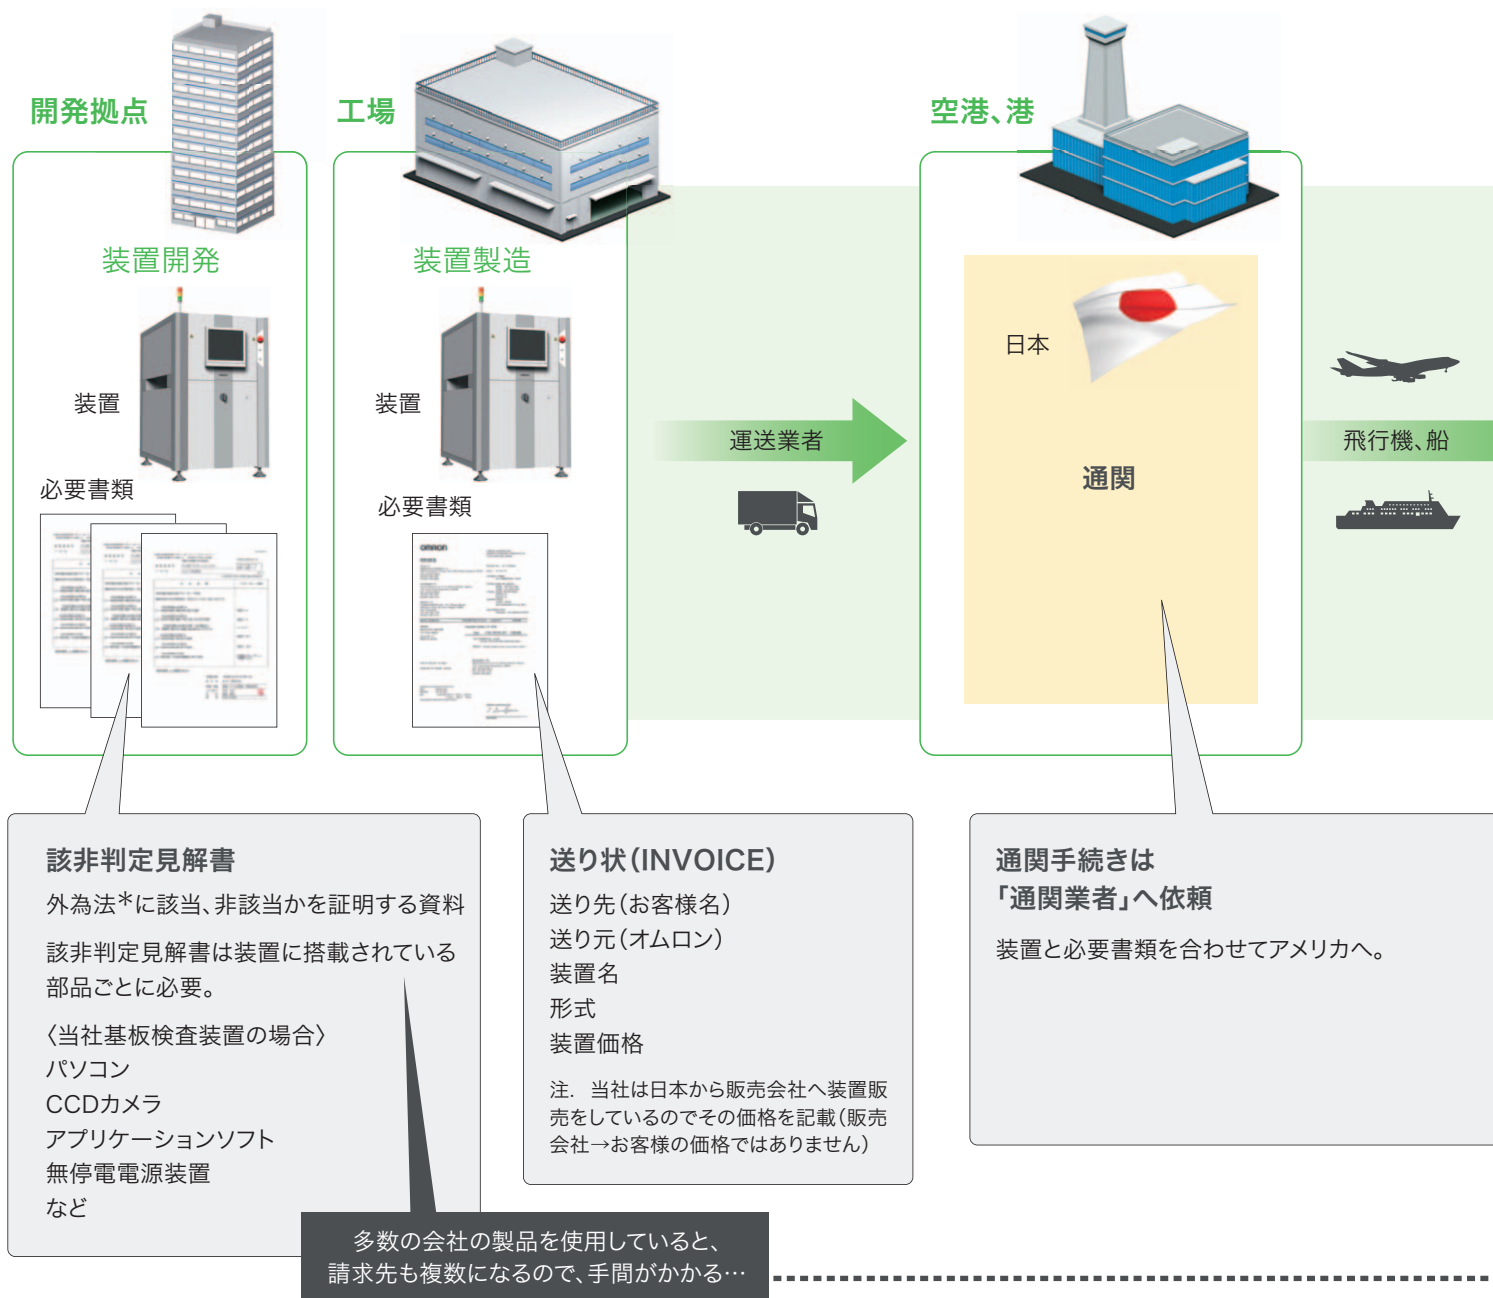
開発拠点

装置開発

装置

必要書類

工場

装置製造

装置

必要書類

運送業者

空港、港

日本

通関

飛行機、船

該非判定見解書

外為法*に該当、非該当かを証明する資料

該非判定見解書は装置に搭載されている部品ごとに必要。

〈当社基板検査装置の場合〉
パソコン
CCDカメラ
アプリケーションソフト
無停電電源装置
など

送り状(INVOICE)

送り先(お客様名)
送り元(オムロン)
装置名
形式
装置価格

注. 当社は日本から販売会社へ装置販売をしているのでその価格を記載(販売会社→お客様の価格ではありません)

通関手続きは
「通関業者」へ依頼

装置と必要書類を合わせてアメリカへ。

多数の会社の製品を使用していると、
請求先も複数になるので、手間がかかる…